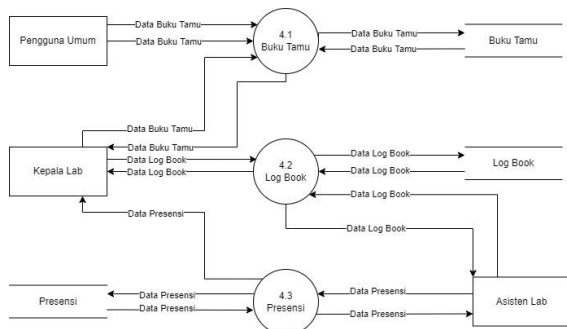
Pengguna Umum

Data Buku Tamu

Data Buku Tamu

4.1
Buku Tamu

Data Buku Tamu

Data Buku Tamu

Buku Tamu

Data Buku Tamu

Data Buku Tamu

Kepala Lab

Data Log Book

Data Log Book

4.2
Log Book

Data Log Book

Data Log Book

Log Book

Data Log Book

Data Presensi

Data Log Book

Presensi

Data Presensi

Data Presensi

4.3
Presensi

Data Presensi

Data Presensi

Asisten Lab